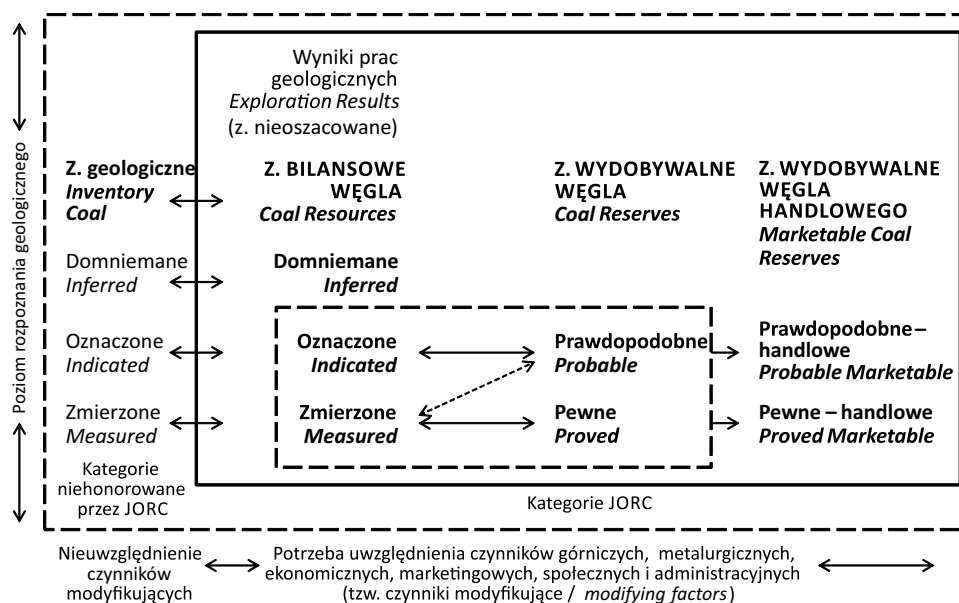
Poziom rozpoznania geologicznego

Wyniki prac geologicznych
*Exploration Results*
(z. nieoszacowane)

**Z. geologiczne**
***Inventory Coal***

**Z. BILANSOWE WĘGLA**
***Coal Resources***

**Z. WYDOBYWALNE WĘGLA**
***Coal Reserves***

**Z. WYDOBYWALNE WĘGLA HANDLOWEGO**
***Marketable Coal Reserves***

Domniemane
*Inferred*

**Domniemane**
***Inferred***

Oznaczone
*Indicated*

**Oznaczone**
***Indicated***

**Prawdopodobne**
***Probable***

**Prawdopodobne – handlowe**
***Probable Marketable***

Zmierzone
*Measured*

**Zmierzone**
***Measured***

**Pewne**
***Proved***

**Pewne – handlowe**
***Proved Marketable***

Kategorie niehonorowane przez JORC

Kategorie JORC

Nieuwzględnienie czynników modyfikujących

Potrzeba uwzględnienia czynników górniczych, metalurgicznych, ekonomicznych, marketingowych, społecznych i administracyjnych (tzw. czynniki modyfikujące / *modifying factors*)